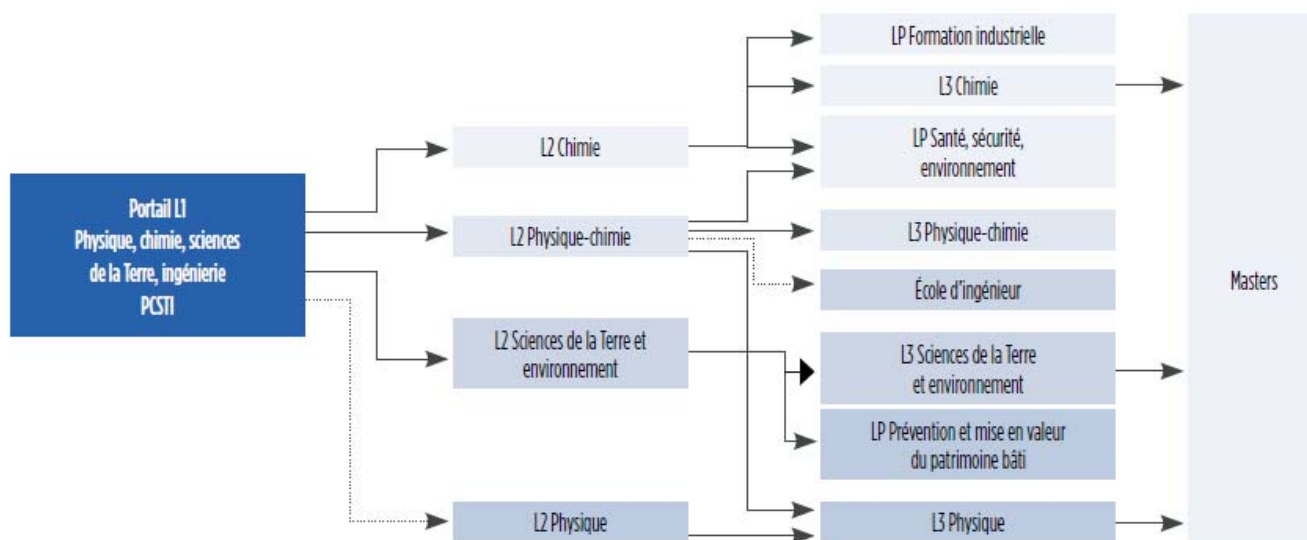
Portail L1
Physique, chimie, sciences de la Terre, ingénierie
PCSTI

L2 Chimie

L2 Physique-chimie

L2 Sciences de la Terre et environnement

L2 Physique

LP Formation industrielle

L3 Chimie

LP Santé, sécurité, environnement

L3 Physique-chimie

École d'ingénieur

L3 Sciences de la Terre et environnement

LP Prévention et mise en valeur du patrimoine bâti

L3 Physique

Masters